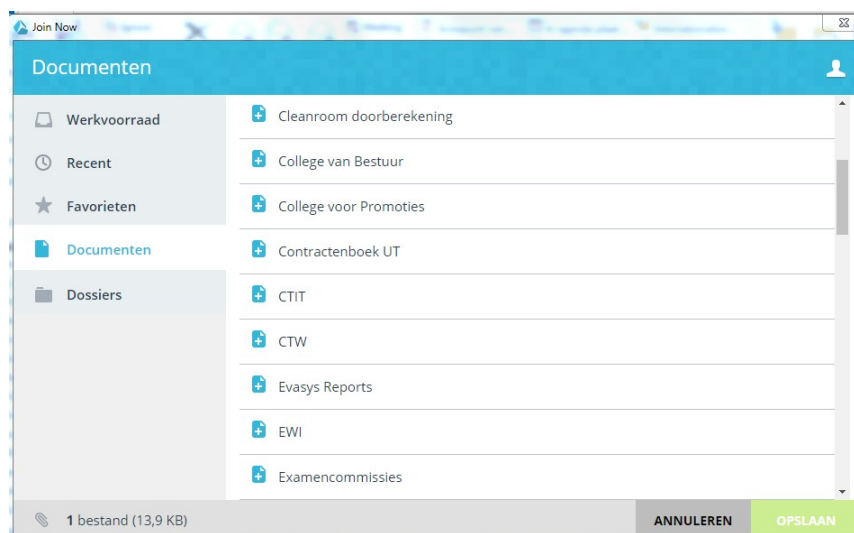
Join Now

Documenten

Werkvoorraad

Recent

Favorieten

Documenten

Dossiers

Cleanroom doorberekening

College van Bestuur

College voor Promoties

Contractenboek UT

CTIT

CTW

Evasys Reports

EWI

Examencommissies

1 bestand (13,9 KB)

ANNULEREN

OPSLAAN